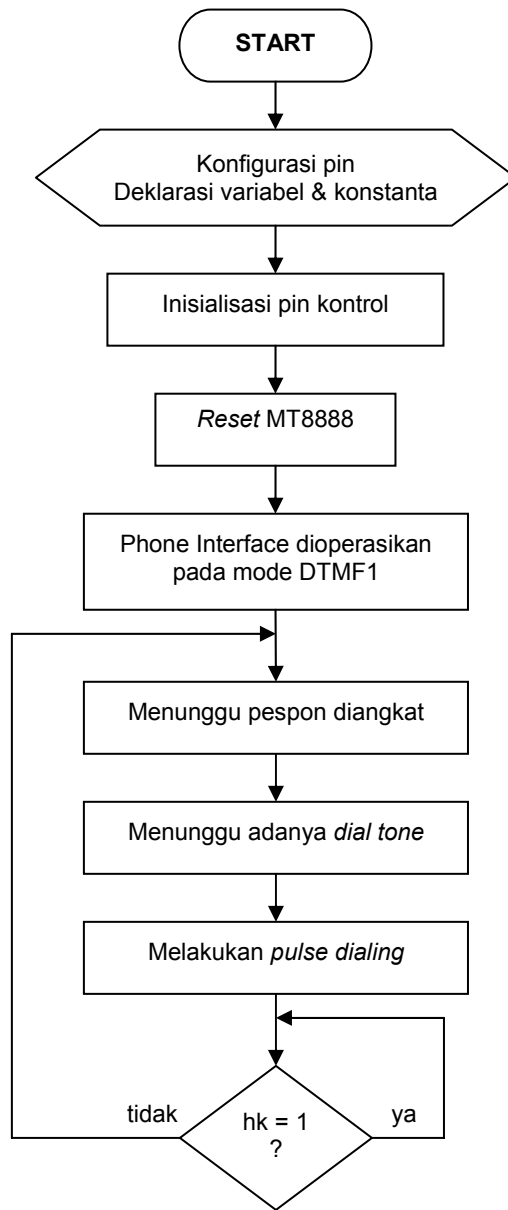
START

Konfigurasi pin
Deklarasi variabel & konstanta

Inisialisasi pin kontrol

Reset MT8888

Phone Interface dioperasikan pada mode DTMF1

Menunggu pespon diangkat

Menunggu adanya dial tone

Melakukan pulse dialing

tidak

hk = 1
?

ya